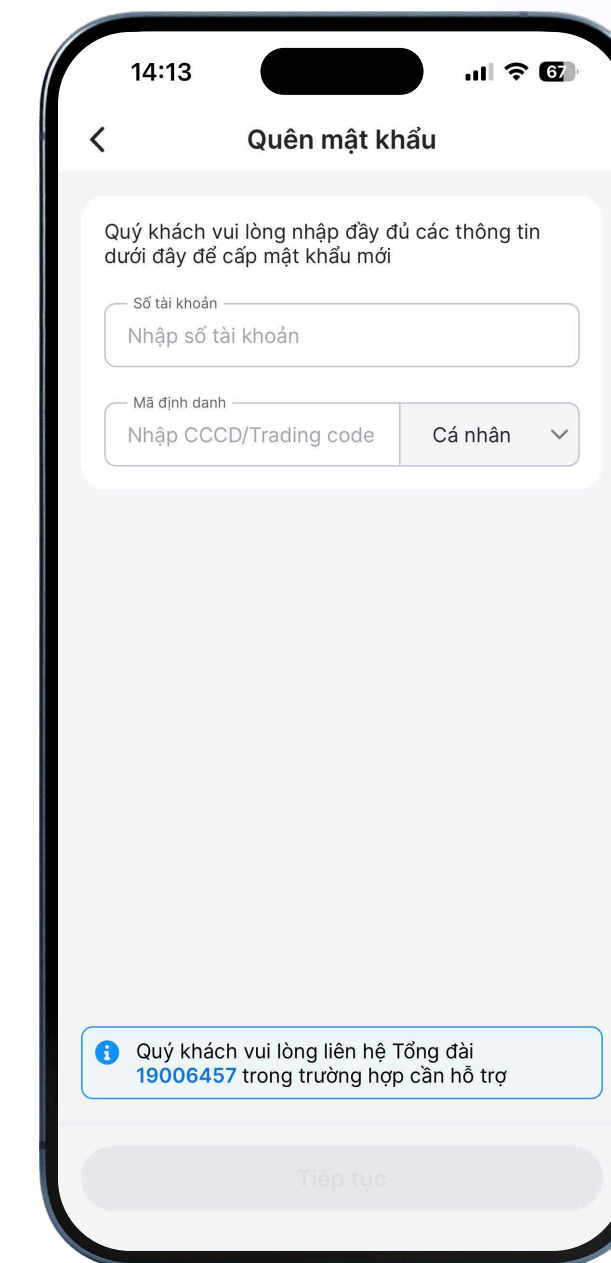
14:13

67

Quên mật khẩu

Quý khách vui lòng nhập đầy đủ các thông tin dưới đây để cấp mật khẩu mới

Số tài khoản

Nhập số tài khoản

Mã định danh

Nhập CCCD/Trading code

Cá nhân

Quý khách vui lòng liên hệ Tổng đài 19006457 trong trường hợp cần hỗ trợ

Tiếp tục